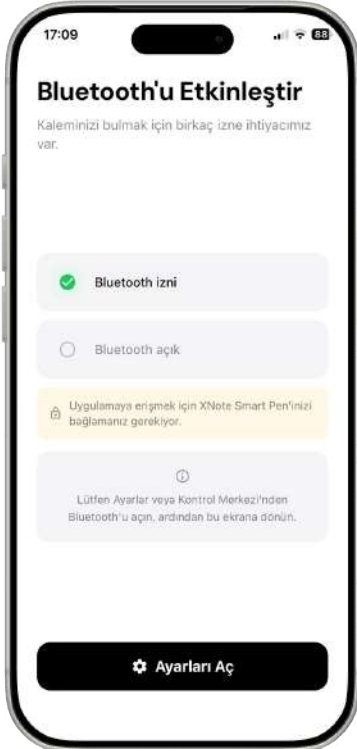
17:09

88

Bluetooth'u Etkinleştir

Kaleminizi bulmak için birkaç izne ihtiyacımız var.

Bluetooth izni

Bluetooth açık

Uygulamaya erişmek için XNote Smart Pen'inizi bağlamanız gerekiyor.

ⓘ

Lütfen Ayarlar veya Kontrol Merkezi'nden Bluetooth'u açın, ardından bu ekrana dönün.

Ayarları Aç